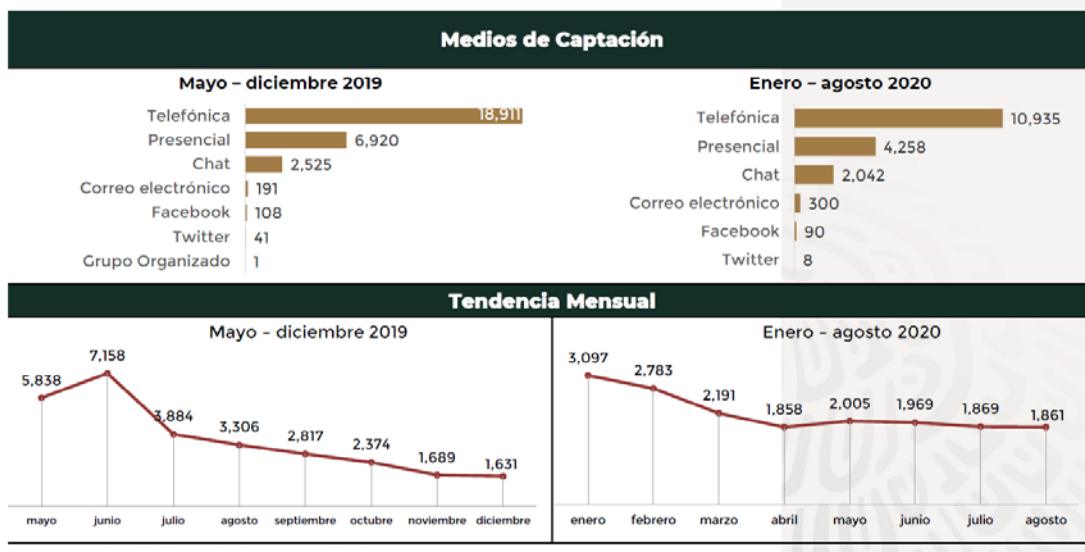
Medios de Captación

Mayo – diciembre 2019

Telefónica 18,911
Presencial 6,920
Chat 2,525
Correo electrónico 191
Facebook 108
Twitter 41
Grupo Organizado 1

Enero – agosto 2020

Telefónica 10,935
Presencial 4,258
Chat 2,042
Correo electrónico 300
Facebook 90
Twitter 8

Tendencia Mensual

Mayo – diciembre 2019

5,838
7,158
3,884
3,306
2,817
2,374
1,689
1,631

mayo junio julio agosto septiembre octubre noviembre diciembre

Enero – agosto 2020

3,097
2,783
2,191
1,858
2,005
1,969
1,869
1,861

enero febrero marzo abril mayo junio julio agosto